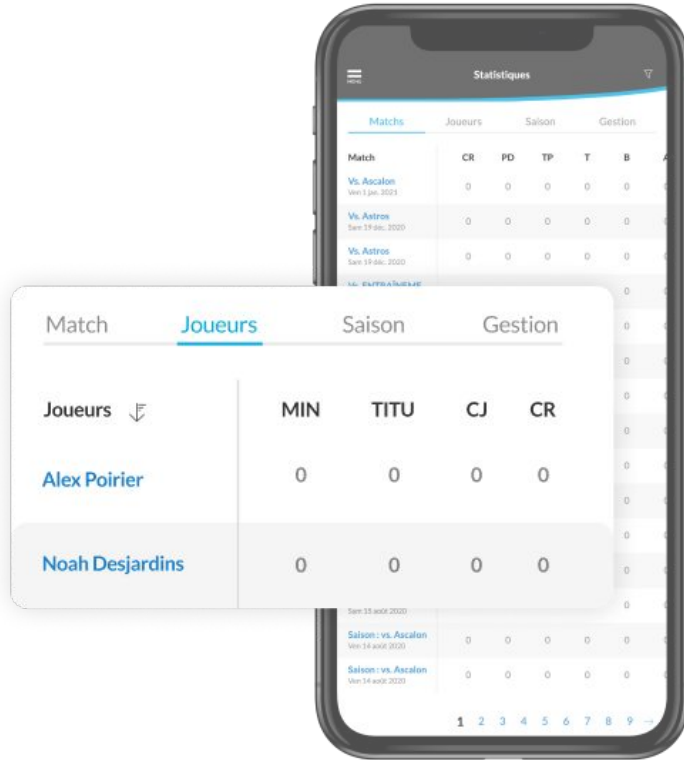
MENU

Statistiques

Matchs | Joueurs | Saison | Gestion

| Match | CR | PD | TP | T | B |
|---|---|---|---|---|---|
| Vs. Ascalon Ven 1 jan. 2021 | 0 | 0 | 0 | 0 | 0 |
| Vs. Astros Sam 19 déc. 2020 | 0 | 0 | 0 | 0 | 0 |
| Vs. Astros Sam 19 déc. 2020 | 0 | 0 | 0 | 0 | 0 |
| Vs. ENTRAÎNEME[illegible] | | | | | 0 |
| Sam 15 août 2020 | | | | | 0 |
| Saison : vs. Ascalon Ven 14 août 2020 | 0 | 0 | 0 | 0 | 0 |
| Saison : vs. Ascalon Ven 14 août 2020 | 0 | 0 | 0 | 0 | 0 |

1 2 3 4 5 6 7 8 9 →

Match | Joueurs | Saison | Gestion

| Joueurs | MIN | TITU | CJ | CR |
|---|---|---|---|---|
| Alex Poirier | 0 | 0 | 0 | 0 |
| Noah Desjardins | 0 | 0 | 0 | 0 |